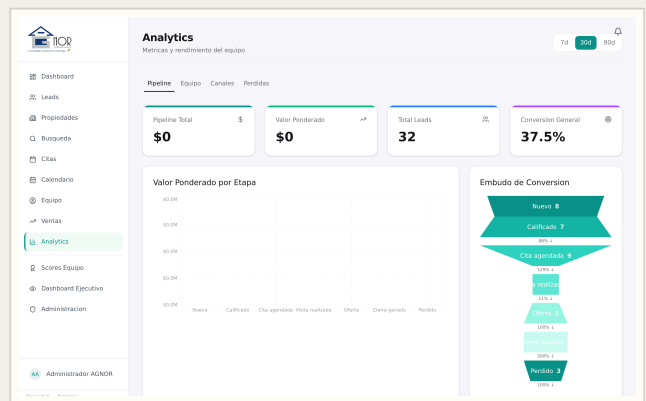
NOR

Dashboard
Leads
Propiedades
Busqueda
Citas
Calendario
Equipo
Ventas
Analytics
Scores Equipo
Dashboard Ejecutivo
Administracion

AA Administrador AGNOR

Analytics
Metricas y rendimiento del equipo

7d 30d 90d

Pipeline Equipo Canales Perdidas

Pipeline Total $
$0

Valor Ponderado
$0

Total Leads
32

Conversion General
37.5%

Valor Ponderado por Etapa

$0.0M
$0.0M
$0.0M
$0.0M
$0.0M

Nuevo Calificado Cita agendada Visita realizada Oferta Cierre ganado Perdido

Embudo de Conversion

Nuevo 8
Calificado 7
88% ↓
Cita agendada 9
129% ↓
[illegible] realizad
11% ↓
Oferta 1
100% ↓
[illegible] ganado
300% ↓
Perdido 3
100% ↓